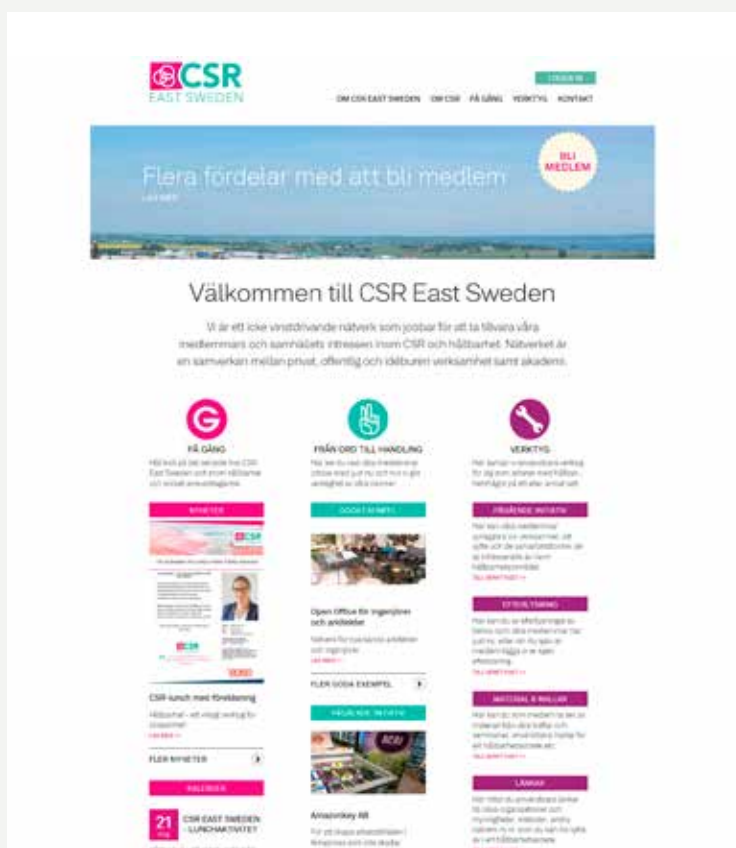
CSR
EAST SWEDEN

LOGGA IN

OM CSR EAST SWEDEN OM CSR FÅ GÅNG VERKTYG KONTAKT

Flera fördelar med att bli medlem
LÄS MER

BLI MEDLEM

Välkommen till CSR East Sweden

Vi är ett icke vinstdrivande nätverk som jobbar för att ta tillvara våra medlemmars och samhällets intressen inom CSR och hållbarhet. Nätverket är en samverkan mellan privat, offentlig och idéburen verksamhet samt akademi.

FÅ GÅNG
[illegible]

FRÅN ORD TILL HANDLING
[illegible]

VERKTYG
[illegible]

NYHETER

GODA EXEMPEL

FRÄMJANDE INITIATIV

Open Office för ingenjörer och arkitekter
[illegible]
LÄS MER

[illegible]

CSR-lunch med föreläsning
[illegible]
LÄS MER

FLER GODA EXEMPEL

UTBILDNING

FRÄMJANDE INITIATIV

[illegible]

FLER NYHETER

MATERIAL & MALLAR

KALENDER

Amazonkey AB
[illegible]

21
CSR EAST SWEDEN – LUNCHAKTIVITET

LÄNKAR
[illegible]